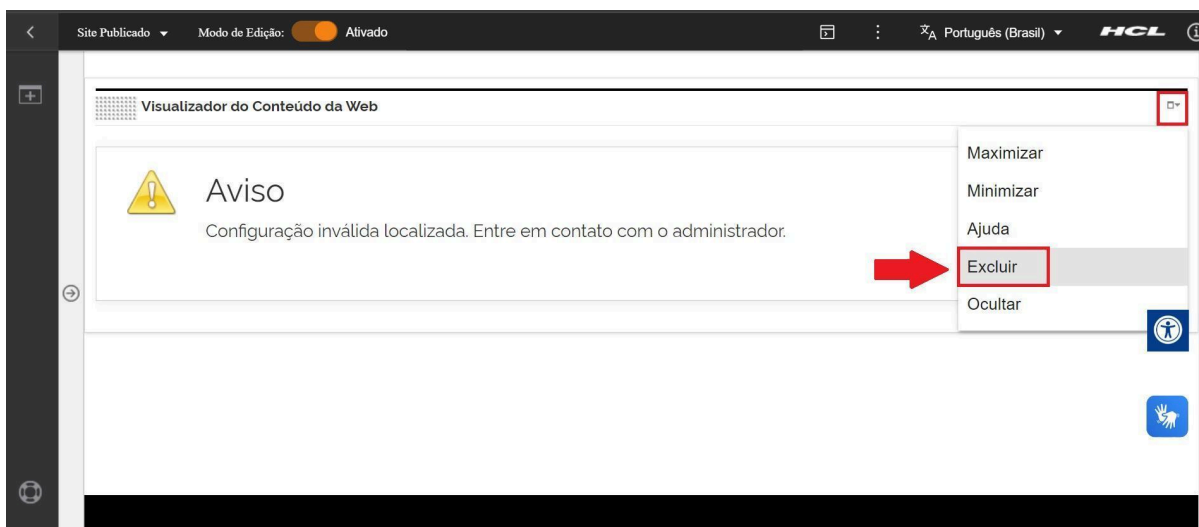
Site Publicado ▾ Modo de Edição: Ativado

Português (Brasil) ▾ HCL

Visualizador do Conteúdo da Web

Aviso

Configuração inválida localizada. Entre em contato com o administrador.

Maximizar
Minimizar
Ajuda
Excluir
Ocultar